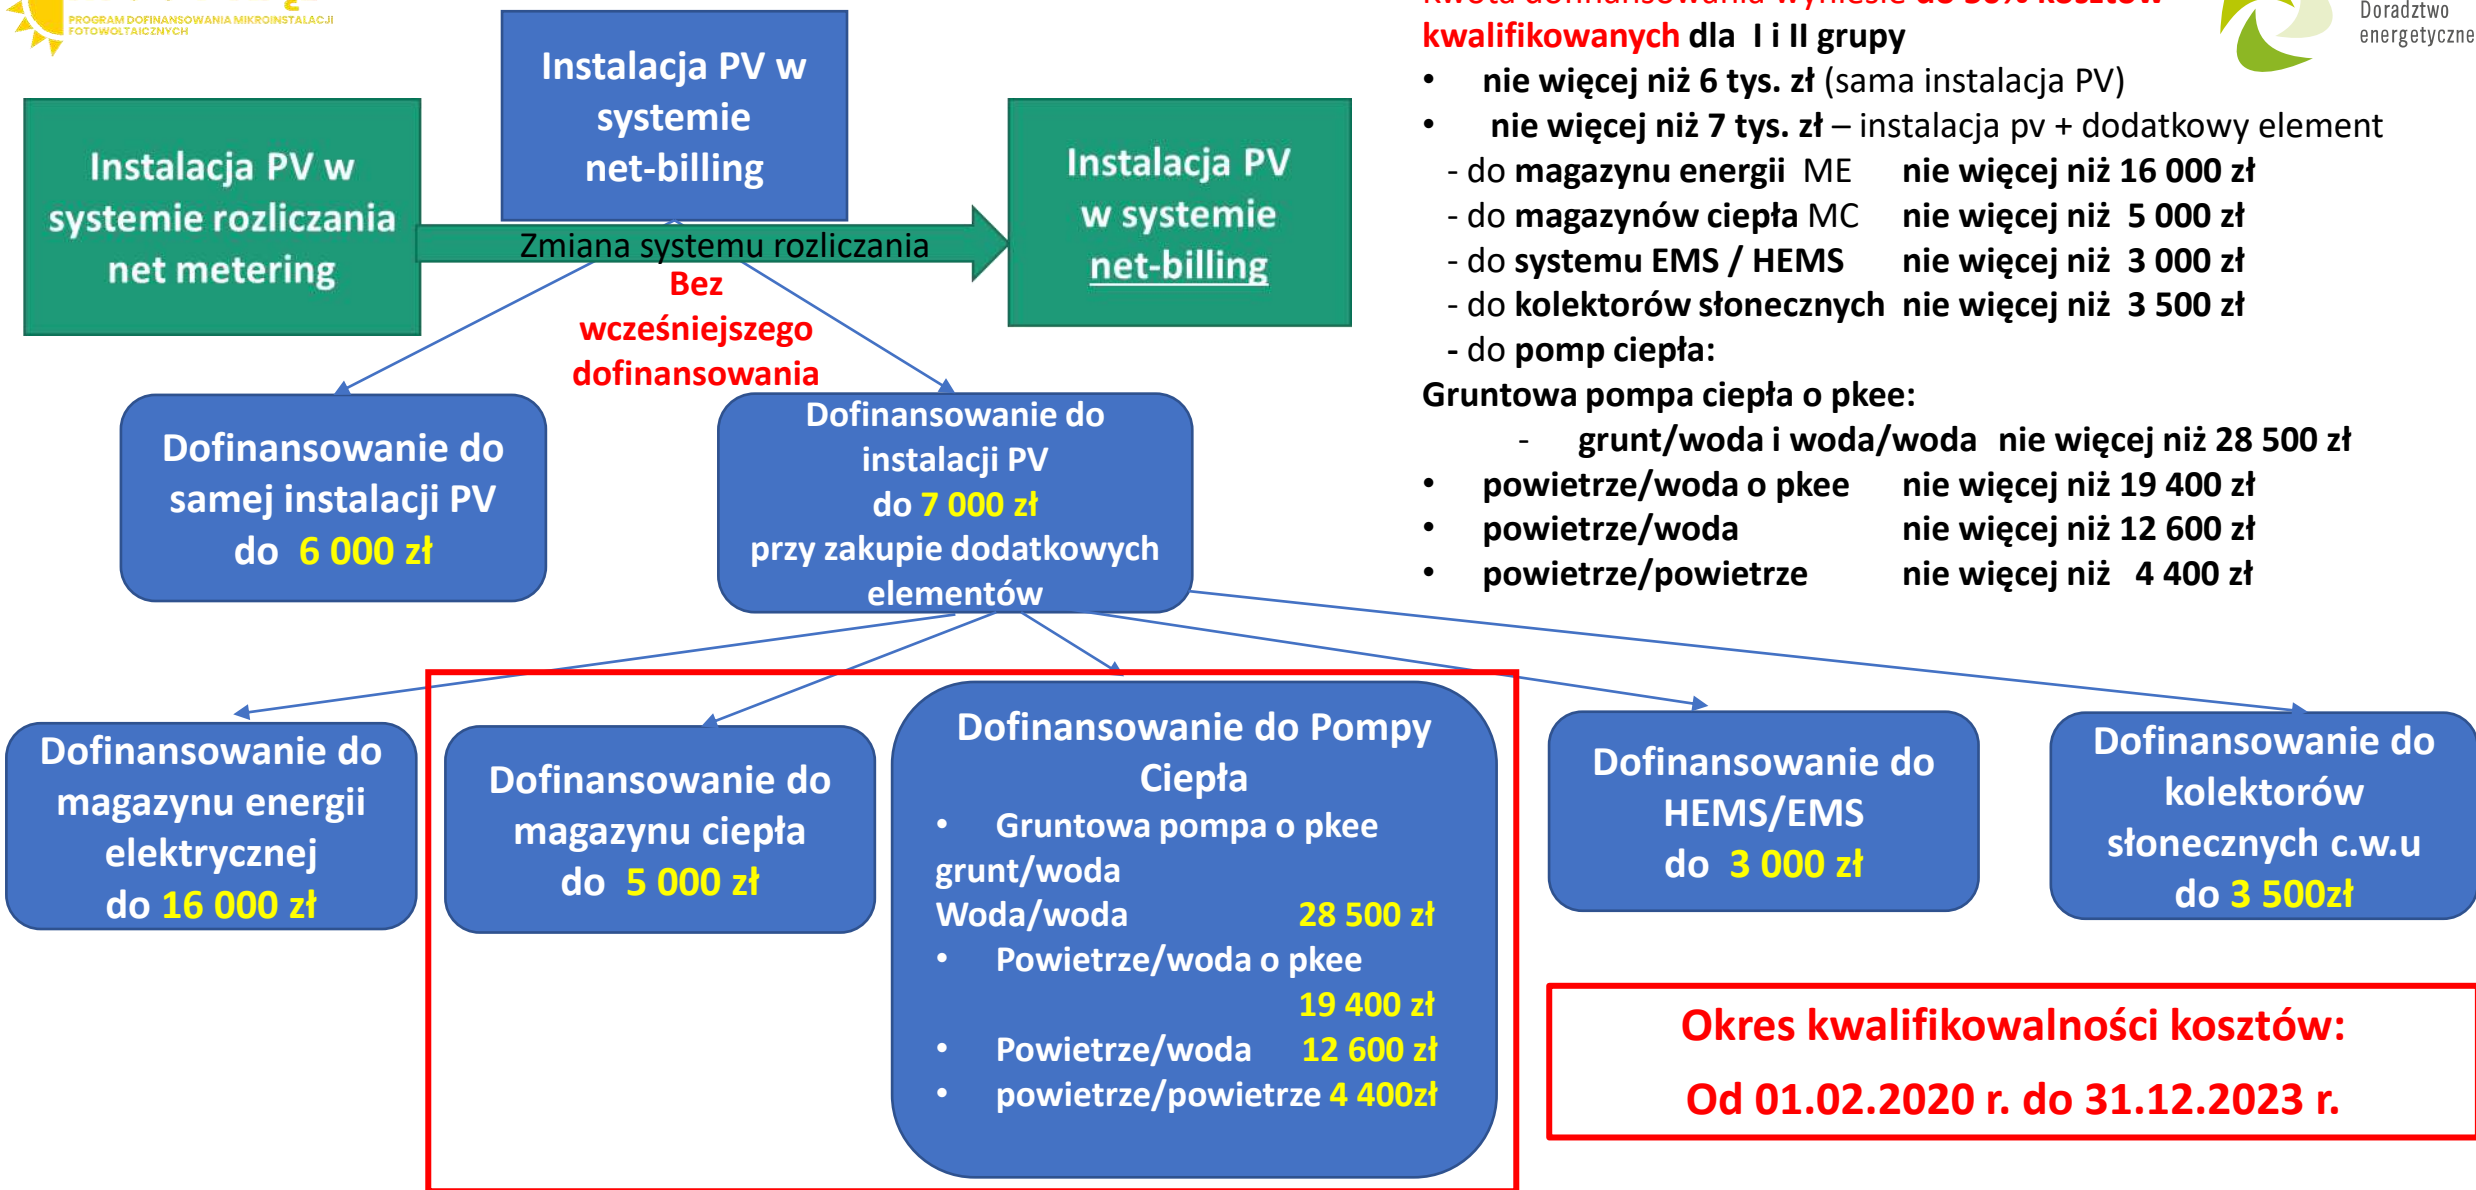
PROGRAM DOFINANSOWANIA MIKROINSTALACJI FOTOWOLTAICZNYCH

Instalacja PV w systemie net-billing

Instalacja PV w systemie rozliczania net metering

Zmiana systemu rozliczania

Bez wcześniejszego dofinansowania

Instalacja PV w systemie net-billing

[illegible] kwalifikowanych dla I i II grupy
• nie więcej niż 6 tys. zł (sama instalacja PV)
• nie więcej niż 7 tys. zł – instalacja pv + dodatkowy element
- do magazynu energii ME nie więcej niż 16 000 zł
- do magazynów ciepła MC nie więcej niż 5 000 zł
- do systemu EMS / HEMS nie więcej niż 3 000 zł
- do kolektorów słonecznych nie więcej niż 3 500 zł
- do pomp ciepła:
Gruntowa pompa ciepła o pkee:
- grunt/woda i woda/woda nie więcej niż 28 500 zł
• powietrze/woda o pkee nie więcej niż 19 400 zł
• powietrze/woda nie więcej niż 12 600 zł
• powietrze/powietrze nie więcej niż 4 400 zł

Doradztwo energetyczne

Dofinansowanie do samej instalacji PV do 6 000 zł

Dofinansowanie do instalacji PV do 7 000 zł przy zakupie dodatkowych elementów

Dofinansowanie do magazynu energii elektrycznej do 16 000 zł

Dofinansowanie do magazynu ciepła do 5 000 zł

Dofinansowanie do Pompy Ciepła
• Gruntowa pompa o pkee grunt/woda
Woda/woda 28 500 zł
• Powietrze/woda o pkee 19 400 zł
• Powietrze/woda 12 600 zł
• powietrze/powietrze 4 400zł

Dofinansowanie do HEMS/EMS do 3 000 zł

Dofinansowanie do kolektorów słonecznych c.w.u do 3 500zł

Okres kwalifikowalności kosztów:
Od 01.02.2020 r. do 31.12.2023 r.